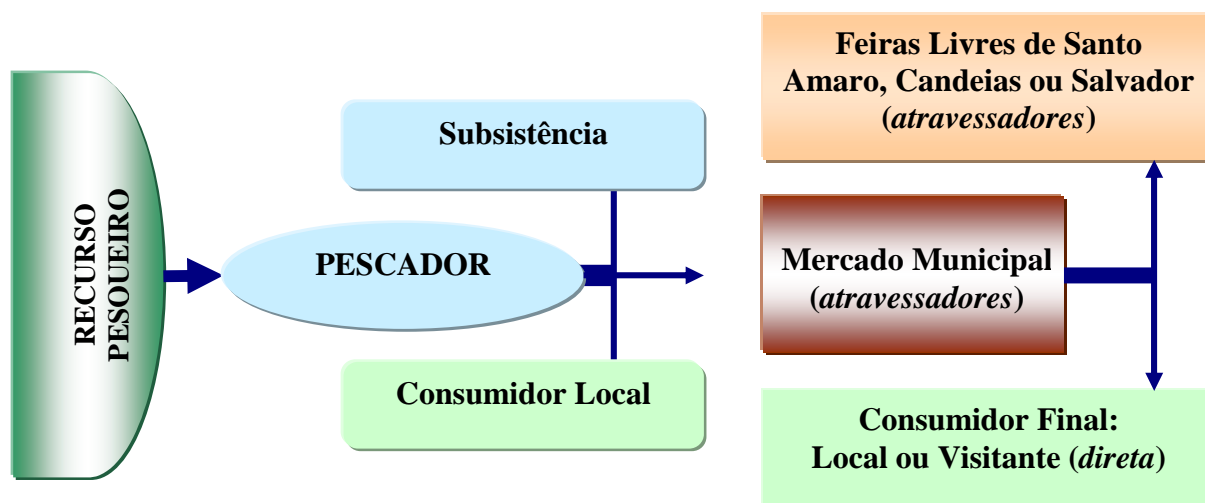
RECURSO PESQUEIRO

PESCADOR

Subsistência

Consumidor Local

Feiras Livres de Santo Amaro, Candeias ou Salvador (*atravessadores*)

Mercado Municipal (*atravessadores*)

Consumidor Final: Local ou Visitante (*direta*)